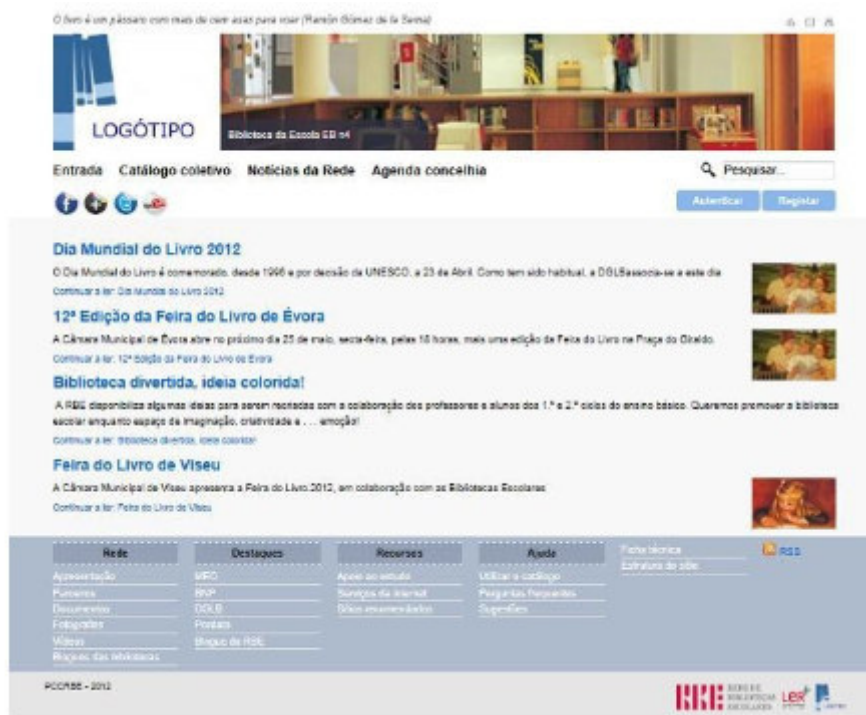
O livro é um pássaro com mais de cem asas para voar (Ramón Gómez de la Serna)

LOGÓTIPO

Biblioteca da Escola EB n4

Entrada Catálogo coletivo Notícias da Rede Agenda concelhia

Pesquisar...

Autenticar Registar

Dia Mundial do Livro 2012

O Dia Mundial do Livro é comemorado, desde 1996 e por decisão da UNESCO, a 23 de Abril. Como tem sido habitual, a DGLBassocia-se a este dia.

Continuar a ler: Dia Mundial do Livro 2012

12ª Edição da Feira do Livro de Évora

A Câmara Municipal de Évora abre no próximo dia 25 de maio, sexta-feira, pelas 18 horas, mais uma edição da Feira do Livro na Praça do Giraldo.

Continuar a ler: 12ª Edição da Feira do Livro de Évora

Biblioteca divertida, ideia colorida!

A RBE disponibiliza algumas ideias para serem recriadas com a colaboração dos professores e alunos dos 1.º e 2.º ciclos do ensino básico. Queremos promover a biblioteca escolar enquanto espaço de imaginação, criatividade e . . . emoção!

Continuar a ler: Biblioteca divertida, ideia colorida!

Feira do Livro de Viseu

A Câmara Municipal de Viseu apresenta a Feira do Livro 2012, em colaboração com as Bibliotecas Escolares.

Continuar a ler: Feira do Livro de Viseu

| Rede | Destaques | Recursos | Ajuda |
|---|---|---|---|
| Apresentação | MEC | Apoio ao estudo | Utilizar o catálogo |
| Parceiros | BNP | Serviços de internet | Perguntas frequentes |
| Documentos | DGLB | Sítios recomendados | Sugestões |
| Fotografias | Portais | | |
| Vídeos | Blogue da RBE | | |
| Blogues das bibliotecas | | | |

Ficha técnica
Estrutura do sítio

RSS

PCCRBE - 2012

RBE REDE DE BIBLIOTECAS ESCOLARES LER+